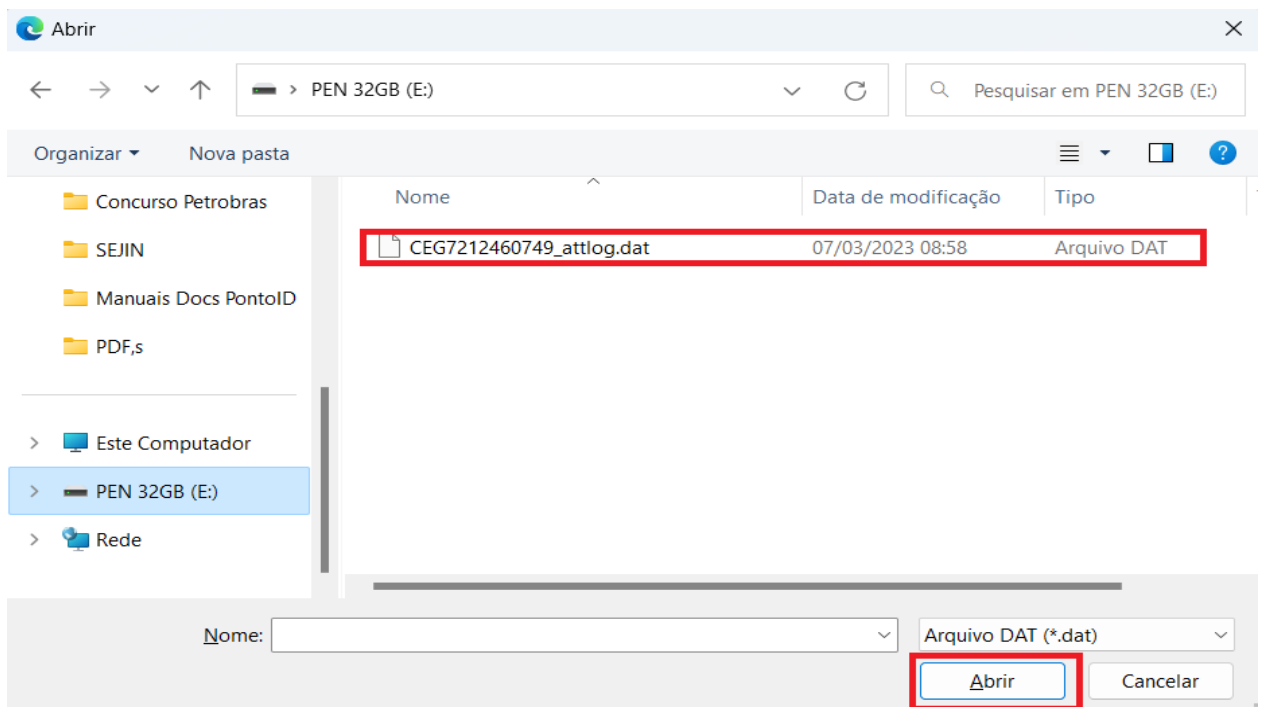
Abrir

PEN 32GB (E:)

Pesquisar em PEN 32GB (E:)

Organizar ▾ Nova pasta

Concurso Petrobras
SEJIN
Manuais Docs PontoID
PDF,s

Este Computador
PEN 32GB (E:)
Rede

| Nome | Data de modificação | Tipo |
|---|---|---|
| CEG7212460749_attlog.dat | 07/03/2023 08:58 | Arquivo DAT |

Nome:

Arquivo DAT (*.dat)

Abrir Cancelar